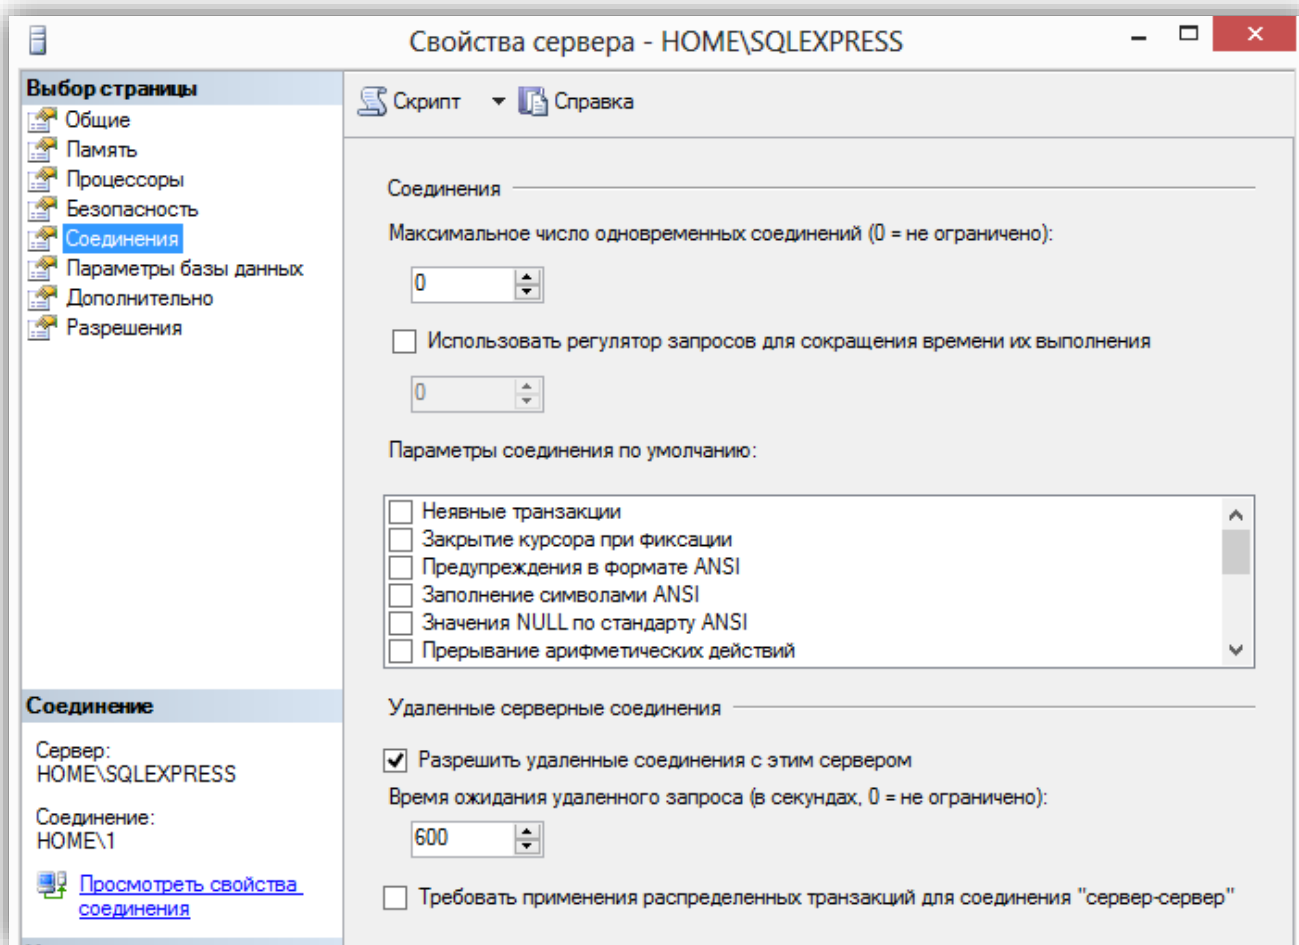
Свойства сервера - HOME\SQLEXPRESS

Выбор страницы
Общие
Память
Процессоры
Безопасность
Соединения
Параметры базы данных
Дополнительно
Разрешения

Скрипт
Справка

Соединения

Максимальное число одновременных соединений (0 = не ограничено):

0

Использовать регулятор запросов для сокращения времени их выполнения

0

Параметры соединения по умолчанию:

Неявные транзакции
Закрытие курсора при фиксации
Предупреждения в формате ANSI
Заполнение символами ANSI
Значения NULL по стандарту ANSI
Прерывание арифметических действий

Удаленные серверные соединения

Разрешить удаленные соединения с этим сервером

Время ожидания удаленного запроса (в секундах, 0 = не ограничено):

600

Требовать применения распределенных транзакций для соединения "сервер-сервер"

Соединение

Сервер:
HOME\SQLEXPRESS

Соединение:
HOME\1

Просмотреть свойства соединения